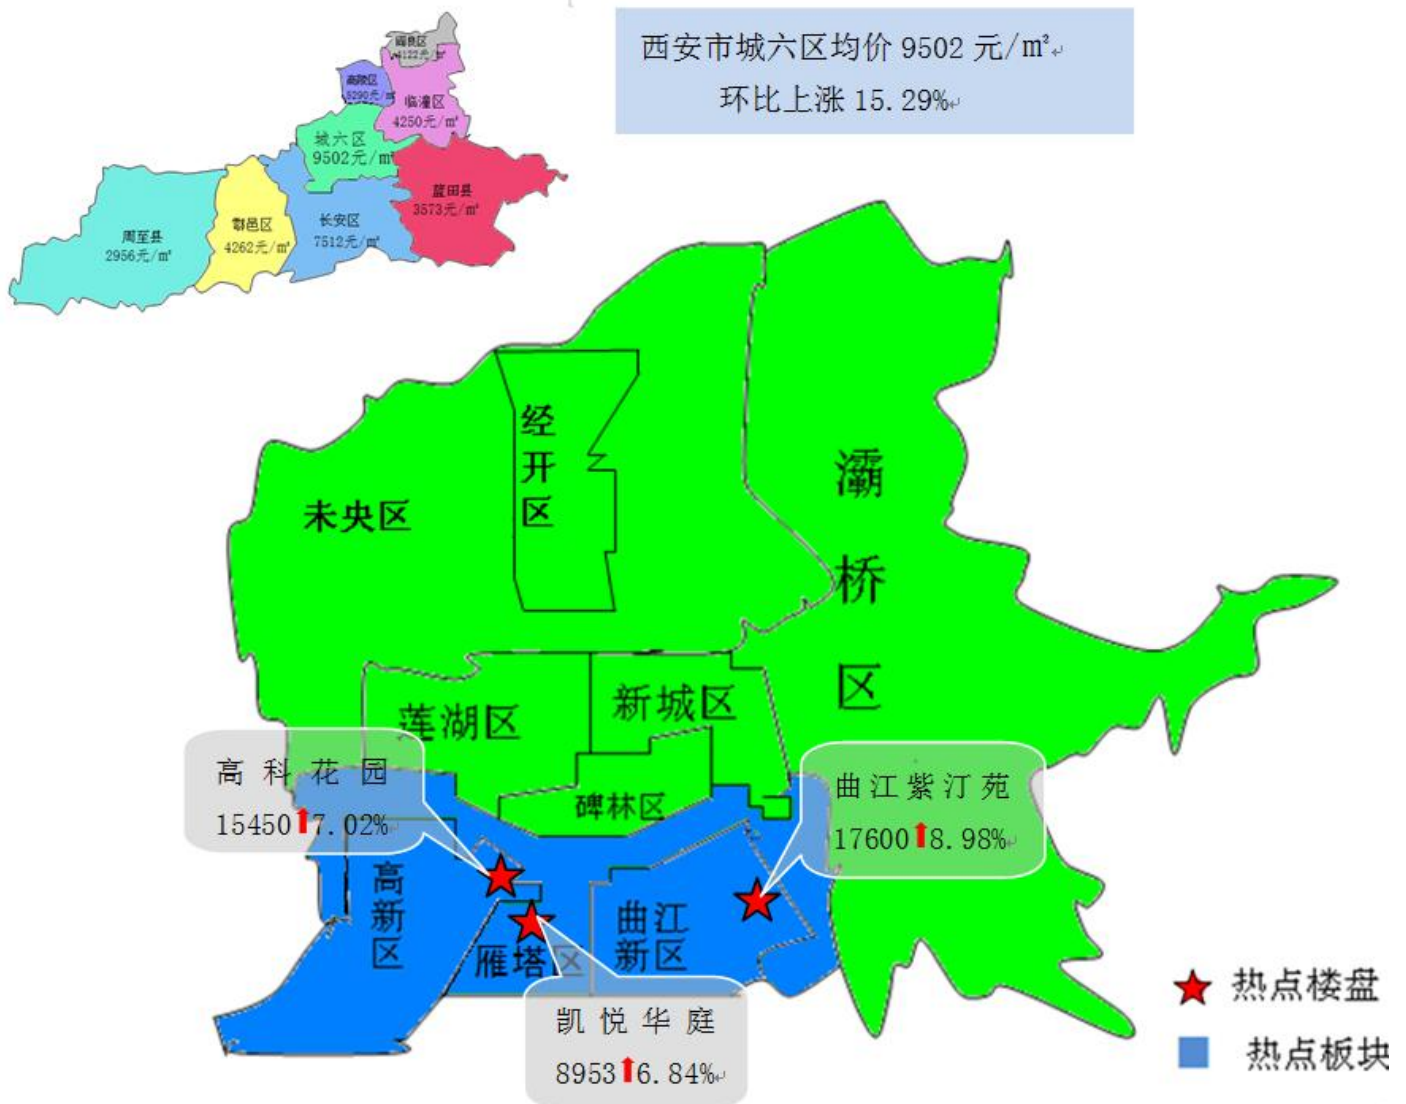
西安市城六区均价 9502 元/㎡
环比上涨 15.29%

蓝田县 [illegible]元/㎡
高陵区 5290元/㎡
临潼区 4250元/㎡
城六区 9502元/㎡
蓝田县 3573元/㎡
周至县 2956元/㎡
鄠邑区 4262元/㎡
长安区 7512元/㎡

经开区
未央区
灞桥区
莲湖区
新城区
碑林区
高新区
雁塔区
曲江新区

高科花园
15450 7.02%

曲江紫汀苑
17600 8.98%

凯悦华庭
8953 6.84%

热点楼盘
热点板块